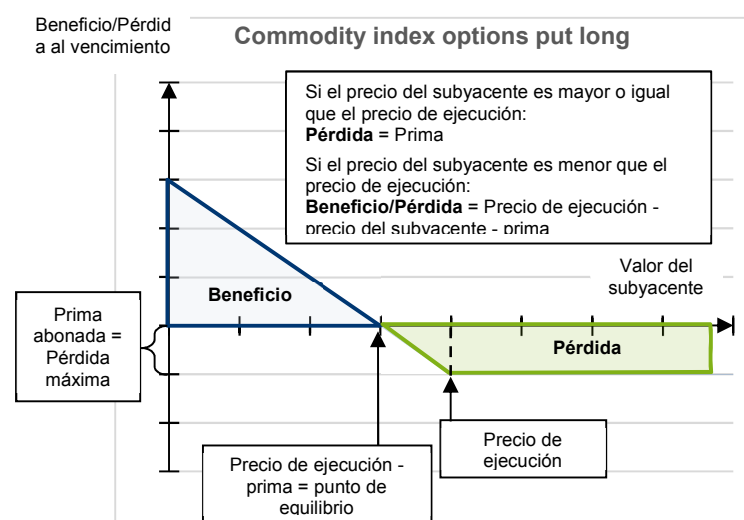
Beneficio/Pérdida al vencimiento

Commodity index options put long

Si el precio del subyacente es mayor o igual que el precio de ejecución:
**Pérdida** = Prima

Si el precio del subyacente es menor que el precio de ejecución:
**Beneficio/Pérdida** = Precio de ejecución - precio del subyacente - prima

Valor del subyacente

Beneficio

Prima abonada = Pérdida máxima

Pérdida

Precio de ejecución

Precio de ejecución - prima = punto de equilibrio